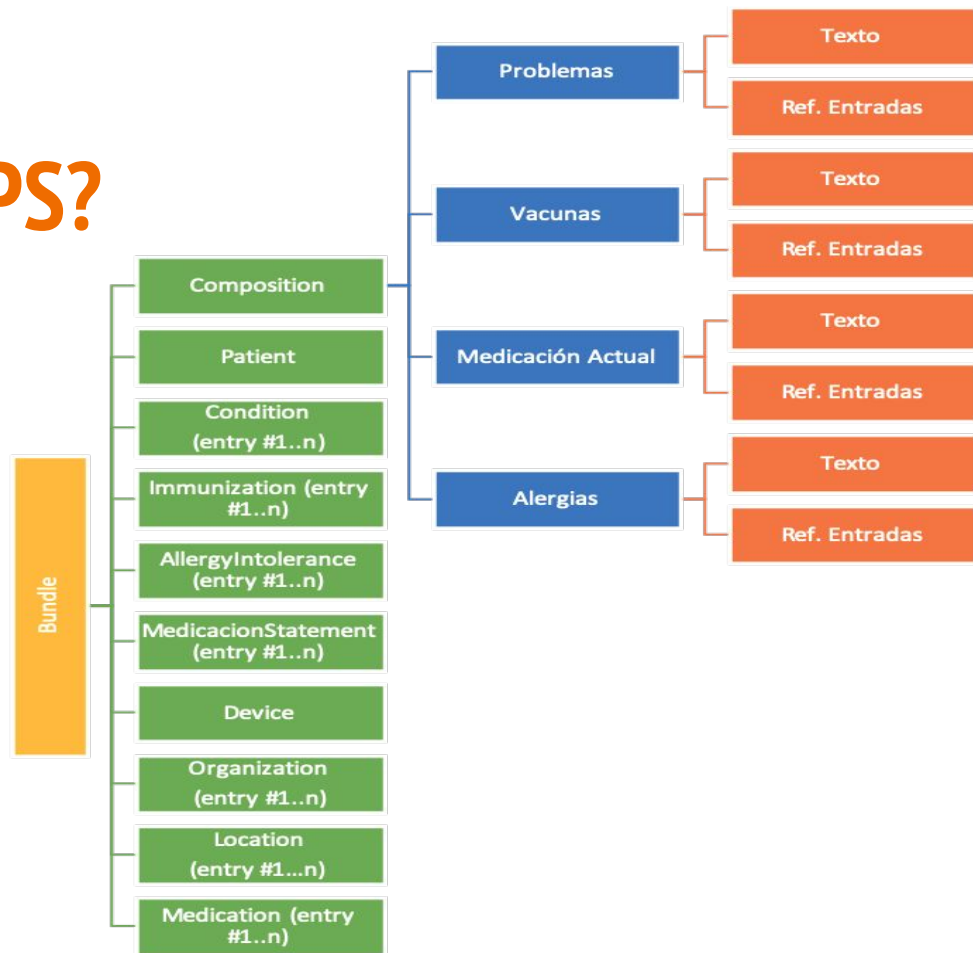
PS?

Bundle

Composition

Patient

Condition (entry #1..n)

Immunization (entry #1..n)

AllergyIntolerance (entry #1..n)

MedicacionStatement (entry #1..n)

Device

Organization (entry #1..n)

Location (entry #1...n)

Medication (entry #1..n)

Problemas

Texto

Ref. Entradas

Vacunas

Texto

Ref. Entradas

Medicación Actual

Texto

Ref. Entradas

Alergias

Texto

Ref. Entradas